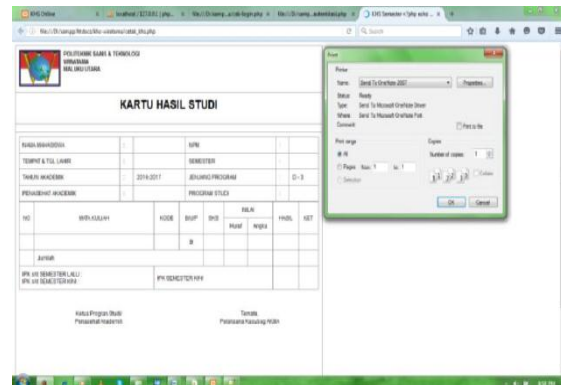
KHS Online | localhost / 127.0.0.1 | php... | file:///D:/xampp...a/cetak-login.php | file:///D:/xampp...a/akademik.php | KHS Semester <?php echo ... +

file:///D:/xampp/htdocs/khs-online/cetak_khs.php

POLITEKNIK SAINS & TEKNOLOGI
WIRATAMA
MALUKU UTARA

KARTU HASIL STUDI

| NAMA MAHASISWA | : | | NPM | : |
|---|---|---|---|---|
| TEMPAT & TGL LAHIR | : | | SEMESTER | : |
| TAHUN AKADEMIK | : | 2016/2017 | JENJANG PROGRAM | : D - 3 |
| PENASEHAT AKADEMIK | : | | PROGRAM STUDI | : |

| NO | MATA KULIAH | KODE | BKUP | SKS | NILAI Huruf | NILAI Angka | HASIL | KET |
|---|---|---|---|---|---|---|---|---|
| | | | | | | | | |
| | | | B | | | | | |
| | Jumlah | | | | | | | |

IPK s/d SEMESTER LALU :
IPK s/d SEMESTER KINI :
IPS SEMESTER KINI

Ketua Program Studi
Penasehat Akademik

Ternate,
Pelaksana Harian Kasubag PDDI

Print

Printer
Name: Send To OneNote 2007
Properties...
Status: Ready
Type: Send To Microsoft OneNote Driver
Where: Send To Microsoft OneNote Port
Comment:
Print to file

Print range
All
Pages from: 1 to: 1
Selection

Copies
Number of copies: 1
Collate

OK
Cancel